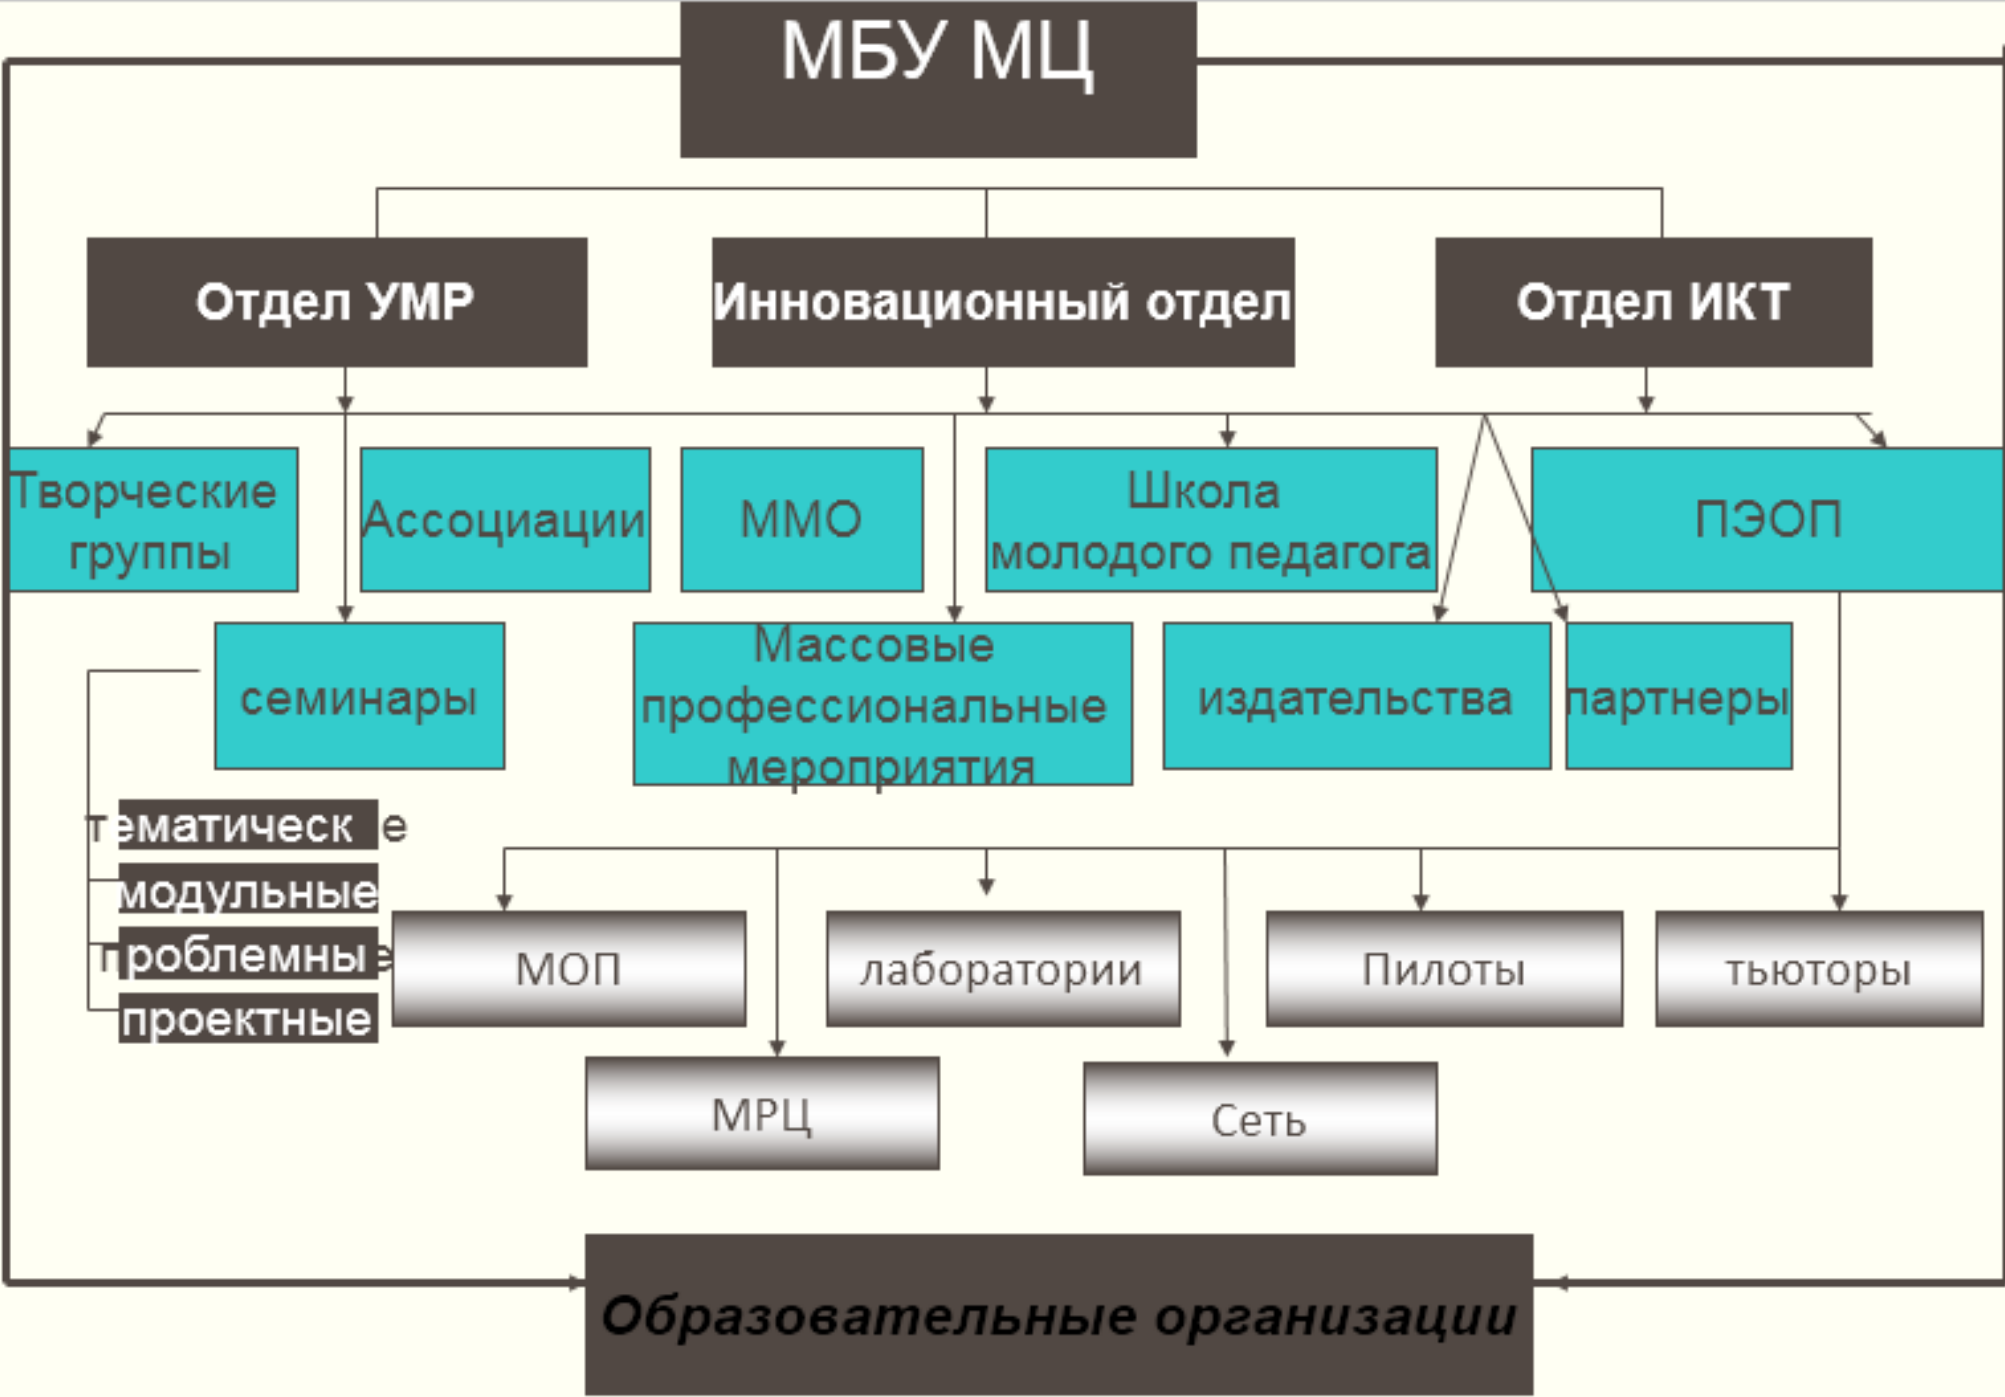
МБУ МЦ

Отдел УМР

Инновационный отдел

Отдел ИКТ

Творческие группы

Ассоциации

ММО

Школа молодого педагога

ПЭОП

семинары

Массовые профессиональные мероприятия

издательства

партнеры

тематическ е

модульные

проблемны е

проектные

МОП

лаборатории

Пилоты

тьюторы

МРЦ

Сеть

Образовательные организации